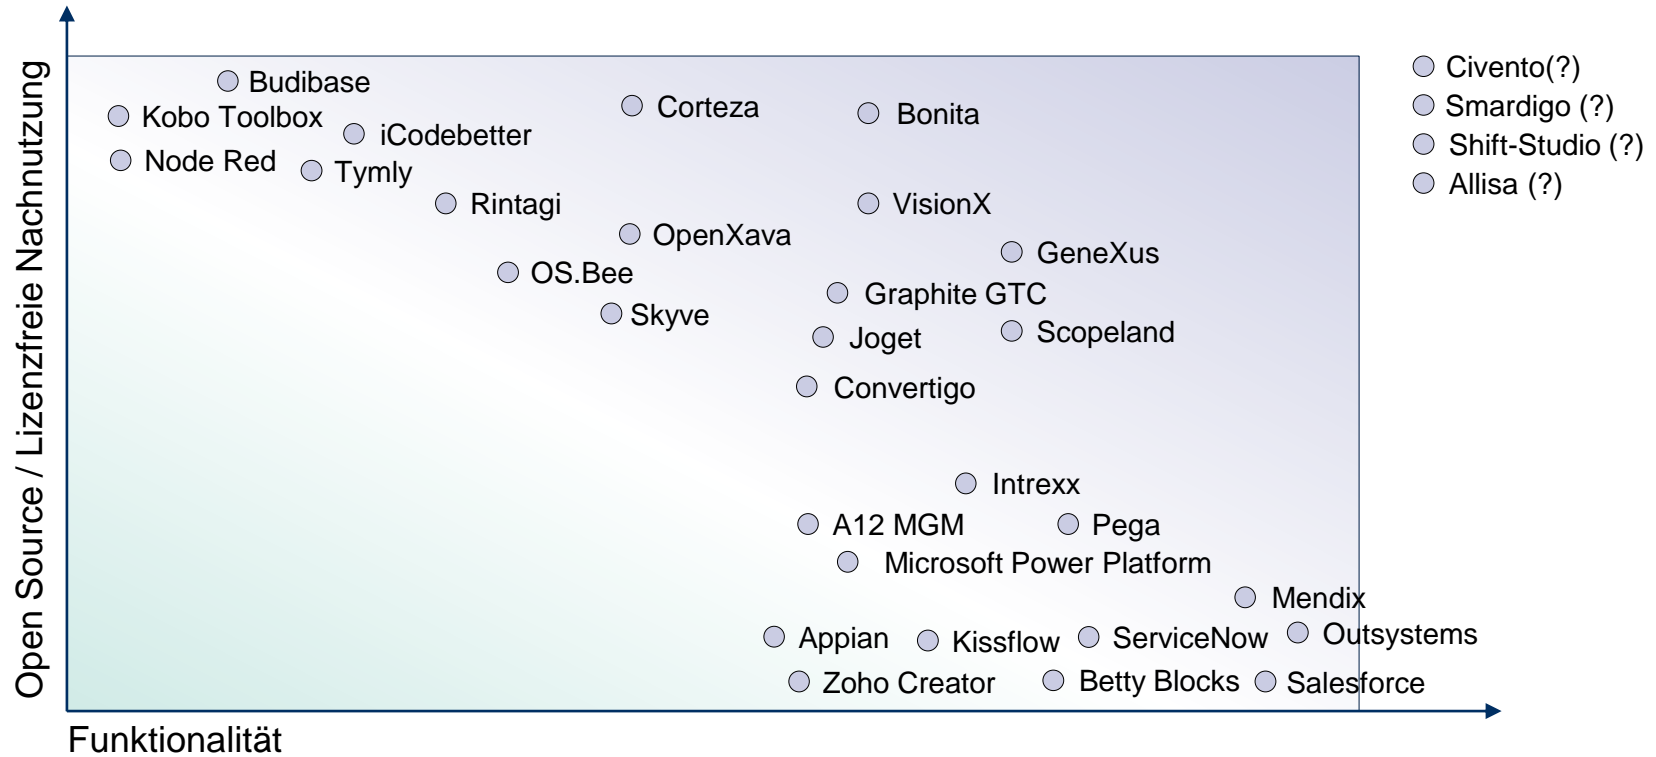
Open Source / Lizenzfreie Nachnutzung

Budibase
Kobo Toolbox
iCodebetter
Node Red
Tymly
Corteza
Bonita
Rintagi
VisionX
OpenXava
GeneXus
OS.Bee
Graphite GTC
Skyve
Joget
Scopeland
Convertigo
Intrexx
A12 MGM
Pega
Microsoft Power Platform
Mendix
Appian
Kissflow
ServiceNow
Outsystems
Zoho Creator
Betty Blocks
Salesforce

Civento(?)
Smardigo (?)
Shift-Studio (?)
Allisa (?)

Funktionalität